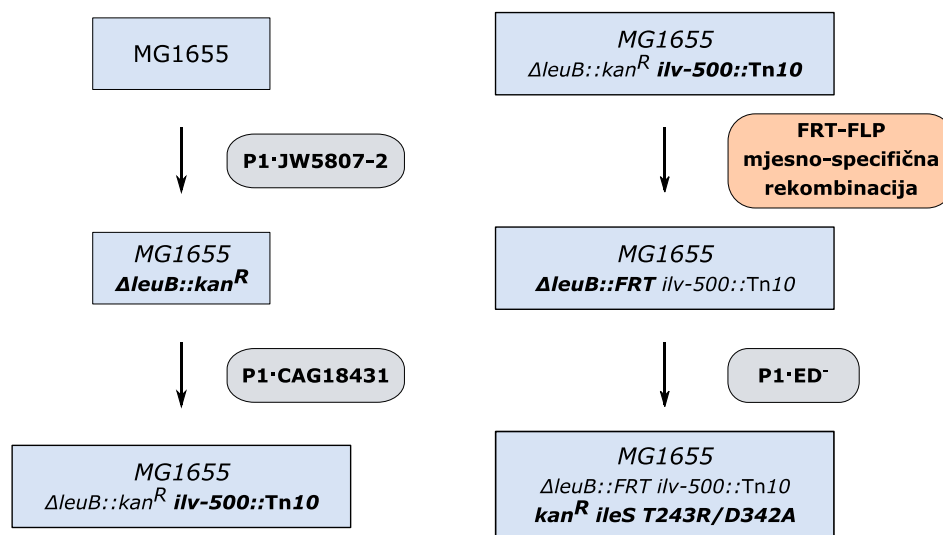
MG1655

P1·JW5807-2

MG1655
ΔleuB::kan$^R$

P1·CAG18431

MG1655
ΔleuB::kan$^R$ ilv-500::Tn10

MG1655
ΔleuB::kan$^R$ ilv-500::Tn10

FRT-FLP
mjesno-specifična
rekombinacija

MG1655
ΔleuB::FRT ilv-500::Tn10

P1·ED$^-$

MG1655
ΔleuB::FRT ilv-500::Tn10
kan$^R$ ileS T243R/D342A